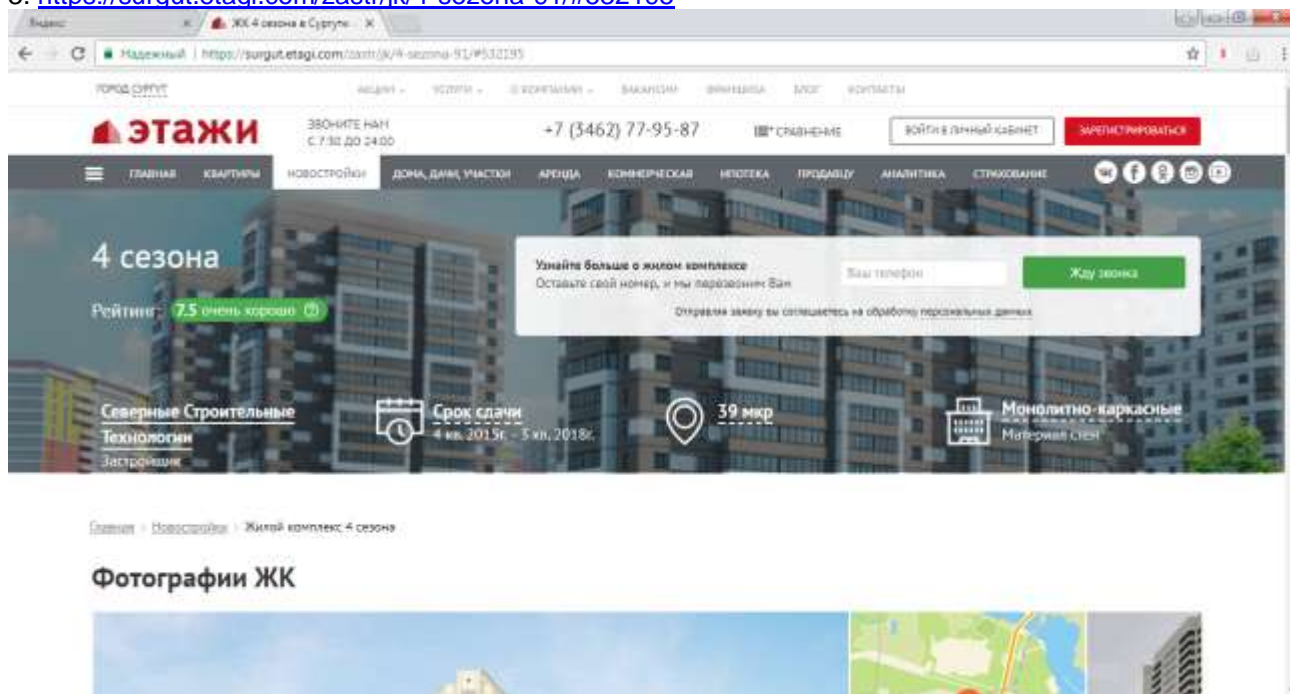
Яндекс
ЖК 4 сезона в Сургуте
Надежный | https://surgut.etagi.com/zastr/jk/4-sezona-91/#532195

ГОРОД СУРГУТ
АКЦИИ
УСЛУГИ
О КОМПАНИИ
ВАКАНСИИ
ФРАНШИЗА
БЛОГ
КОНТАКТЫ

этажи
ЗВОНИТЕ НАМ С 7:30 ДО 24:00
+7 (3462) 77-95-87
СРАВНЕНИЕ
ВОЙТИ В ЛИЧНЫЙ КАБИНЕТ
ЗАРЕГИСТРИРОВАТЬСЯ

ГЛАВНАЯ
КВАРТИРЫ
НОВОСТРОЙКИ
ДОМА, ДАЧИ, УЧАСТКИ
АРЕНДА
КОММЕРЧЕСКАЯ
ИПОТЕКА
ПРОДАВЦУ
АНАЛИТИКА
СТРАХОВАНИЕ

4 сезона
Рейтинг: 7.5 очень хорошо

Узнайте больше о жилом комплексе
Оставьте свой номер, и мы перезвоним Вам
Ваш телефон
Жду звонка
Отправляя заявку вы соглашаетесь на обработку персональных данных

Северные Строительные Технологии
Застройщик
Срок сдачи
4 кв. 2015г. - 3 кв. 2018г.
39 мкр
Монолитно-каркасные
Материал стен

Главная › Новостройки › Жилой комплекс 4 сезона

Фотографии ЖК